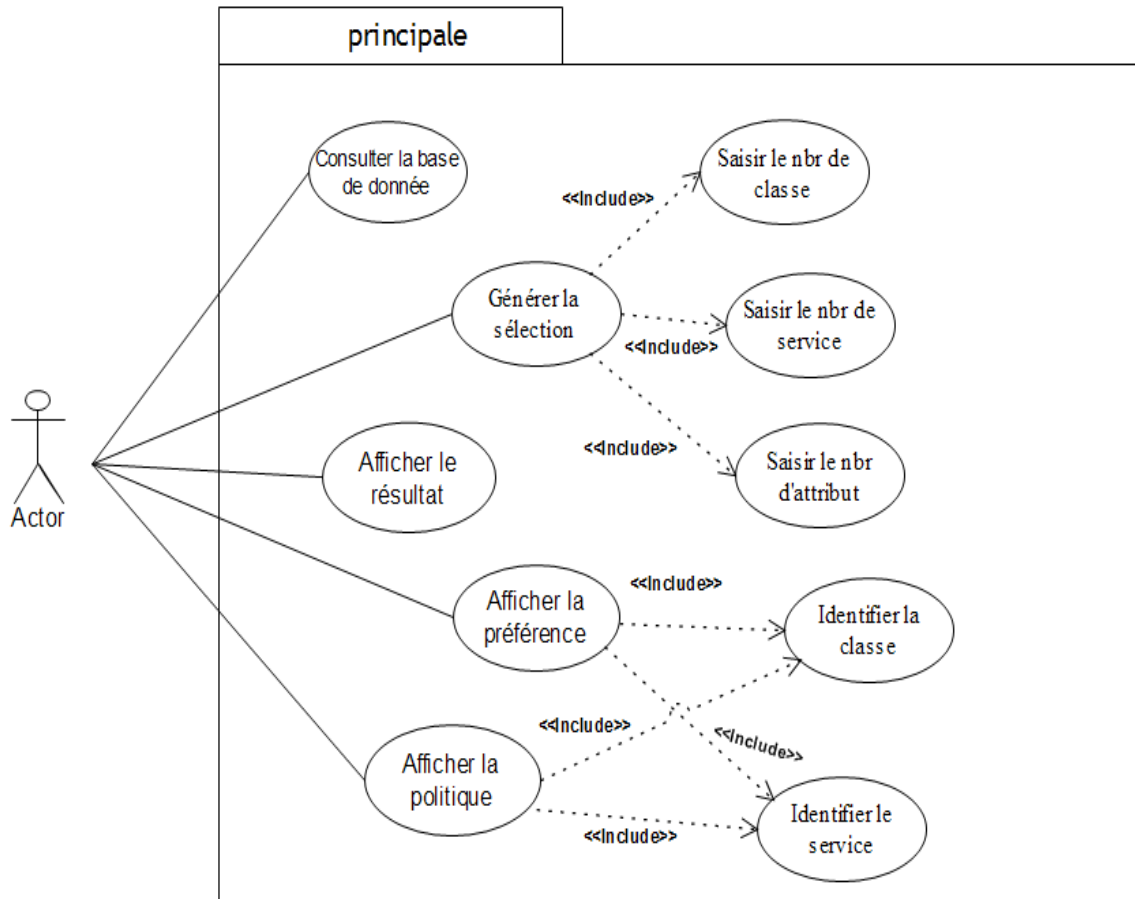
principale

Actor

Consulter la base de donnée

Saisir le nbr de classe

<<Include>>

Générer la sélection

Saisir le nbr de service

<<Include>>

<<Include>>

Saisir le nbr d'attribut

Afficher le résultat

<<Include>>

Afficher la préférence

Identifier la classe

<<Include>>

<<Include>>

Afficher la politique

Identifier le service

<<Include>>